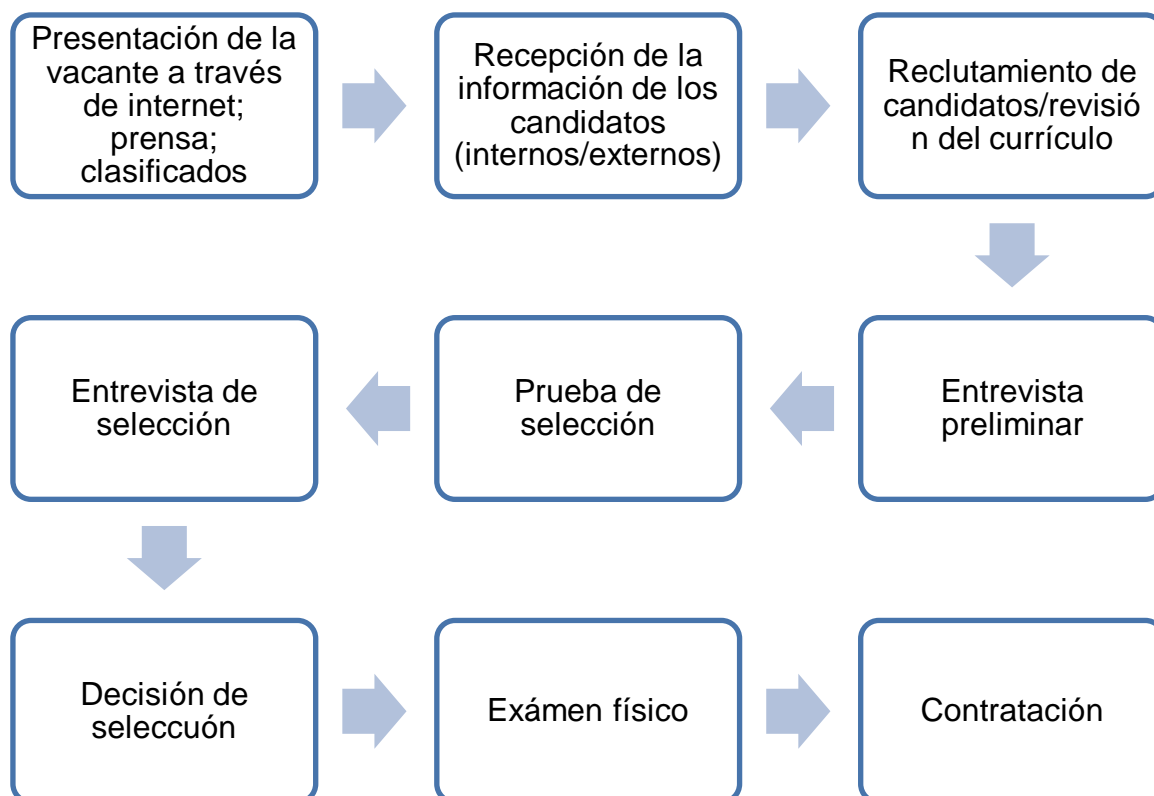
Presentación de la vacante a través de internet; prensa; clasificados

Recepción de la información de los candidatos (internos/externos)

Reclutamiento de candidatos/revisió n del currículo

Entrevista preliminar

Prueba de selección

Entrevista de selección

Decisión de seleccuón

Exámen físico

Contratación